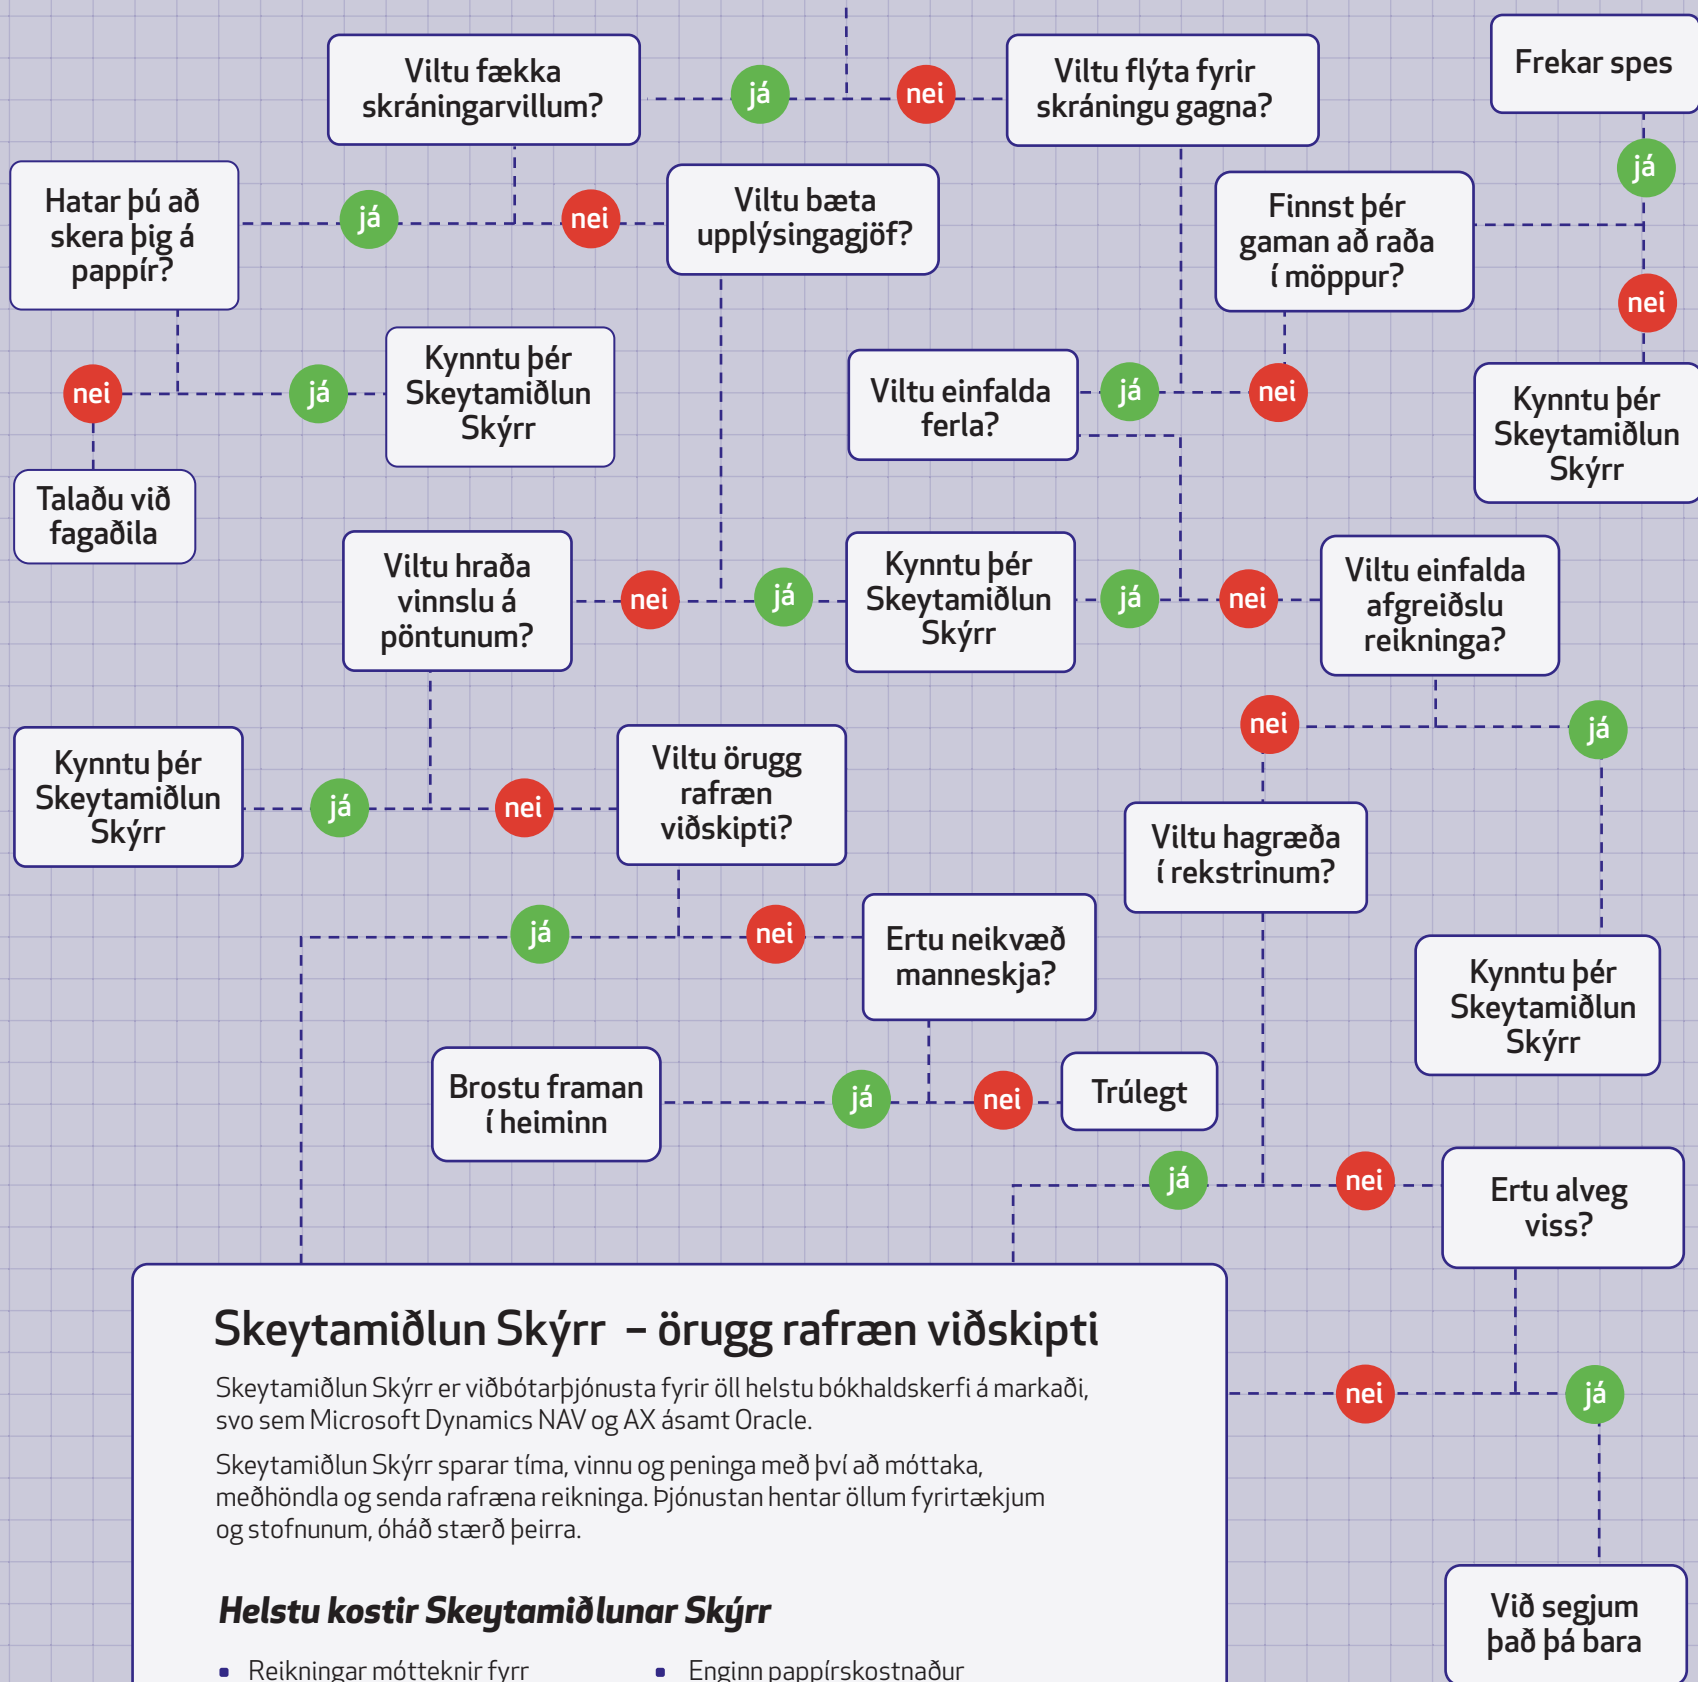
Frekar spes

já

Viltu fækka skráningarvillum?

já

nei

Viltu flýta fyrir skráningu gagna?

Hatar þú að skera þig á pappír?

já

nei

Viltu bæta upplýsingagjöf?

Finnst þér gaman að raða í möppur?

nei

nei

já

Kynntu þér Skeytamiðlun Skýrr

Viltu einfalda ferla?

já

nei

Kynntu þér Skeytamiðlun Skýrr

Talaðu við fagaðila

Viltu hraða vinnslu á pöntunum?

nei

já

Kynntu þér Skeytamiðlun Skýrr

já

nei

Viltu einfalda afgreiðslu reikninga?

nei

já

Kynntu þér Skeytamiðlun Skýrr

já

nei

Viltu örugg rafræn viðskipti?

Viltu hagræða í rekstrinum?

já

nei

Ertu neikvæð manneskja?

Kynntu þér Skeytamiðlun Skýrr

Brostu framan í heiminn

já

nei

Trúlegt

já

nei

Ertu alveg viss?

Skeytamiðlun Skýrr – örugg rafræn viðskipti

Skeytamiðlun Skýrr er viðbótarþjónusta fyrir öll helstu bókhaldskerfi á markaði, svo sem Microsoft Dynamics NAV og AX ásamt Oracle.

Skeytamiðlun Skýrr sparar tíma, vinnu og peninga með því að móttaka, meðhöndla og senda rafræna reikninga. Þjónustan hentar öllum fyrirtækjum og stofnunum, óháð stærð þeirra.

nei

já

Helstu kostir Skeytamiðlunar Skýrr

Við segjum það þá bara

• Reikningar mótteknir fyrr

• Enginn pappírskostnaður